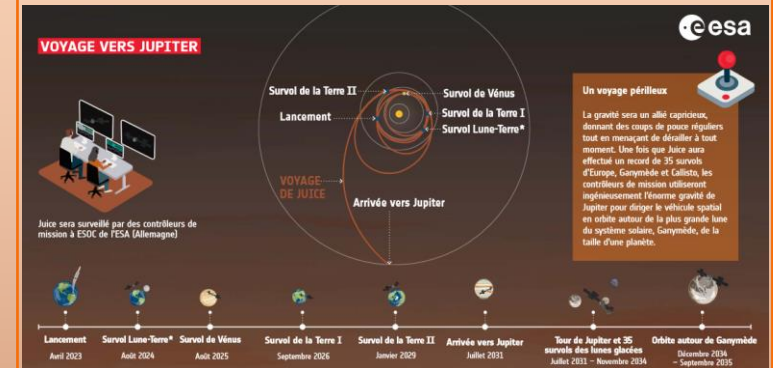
VOYAGE VERS JUPITER

esa

Survol de la Terre II
Lancement
Survol de Vénus
Survol de la Terre I
Survol Lune-Terre*
VOYAGE DE JUICE
Arrivée vers Jupiter

Juice sera surveillé par des contrôleurs de mission à ESOC de l'ESA (Allemagne)

Un voyage périlleux

La gravité sera un allié capricieux, donnant des coups de pouce réguliers tout en menaçant de dérailler à tout moment. Une fois que Juice aura effectué un record de 35 survols d'Europe, Ganymède and Callisto, les contrôleurs de mission utiliseront ingénieusement l'énorme gravité de Jupiter pour diriger le véhicule spatial en orbite autour de la plus grande lune du système solaire, Ganymède, de la taille d'une planète.

Lancement
Avril 2023

Survol Lune-Terre*
Août 2024

Survol de Vénus
Août 2025

Survol de la Terre I
Septembre 2026

Survol de la Terre II
Janvier 2029

Arrivée vers Jupiter
Juillet 2031

Tour de Jupiter et 35 survols des lunes glacées
Juillet 2031 – Novembre 2034

Orbite autour de Ganymède
Décembre 2034 – Septembre 2035